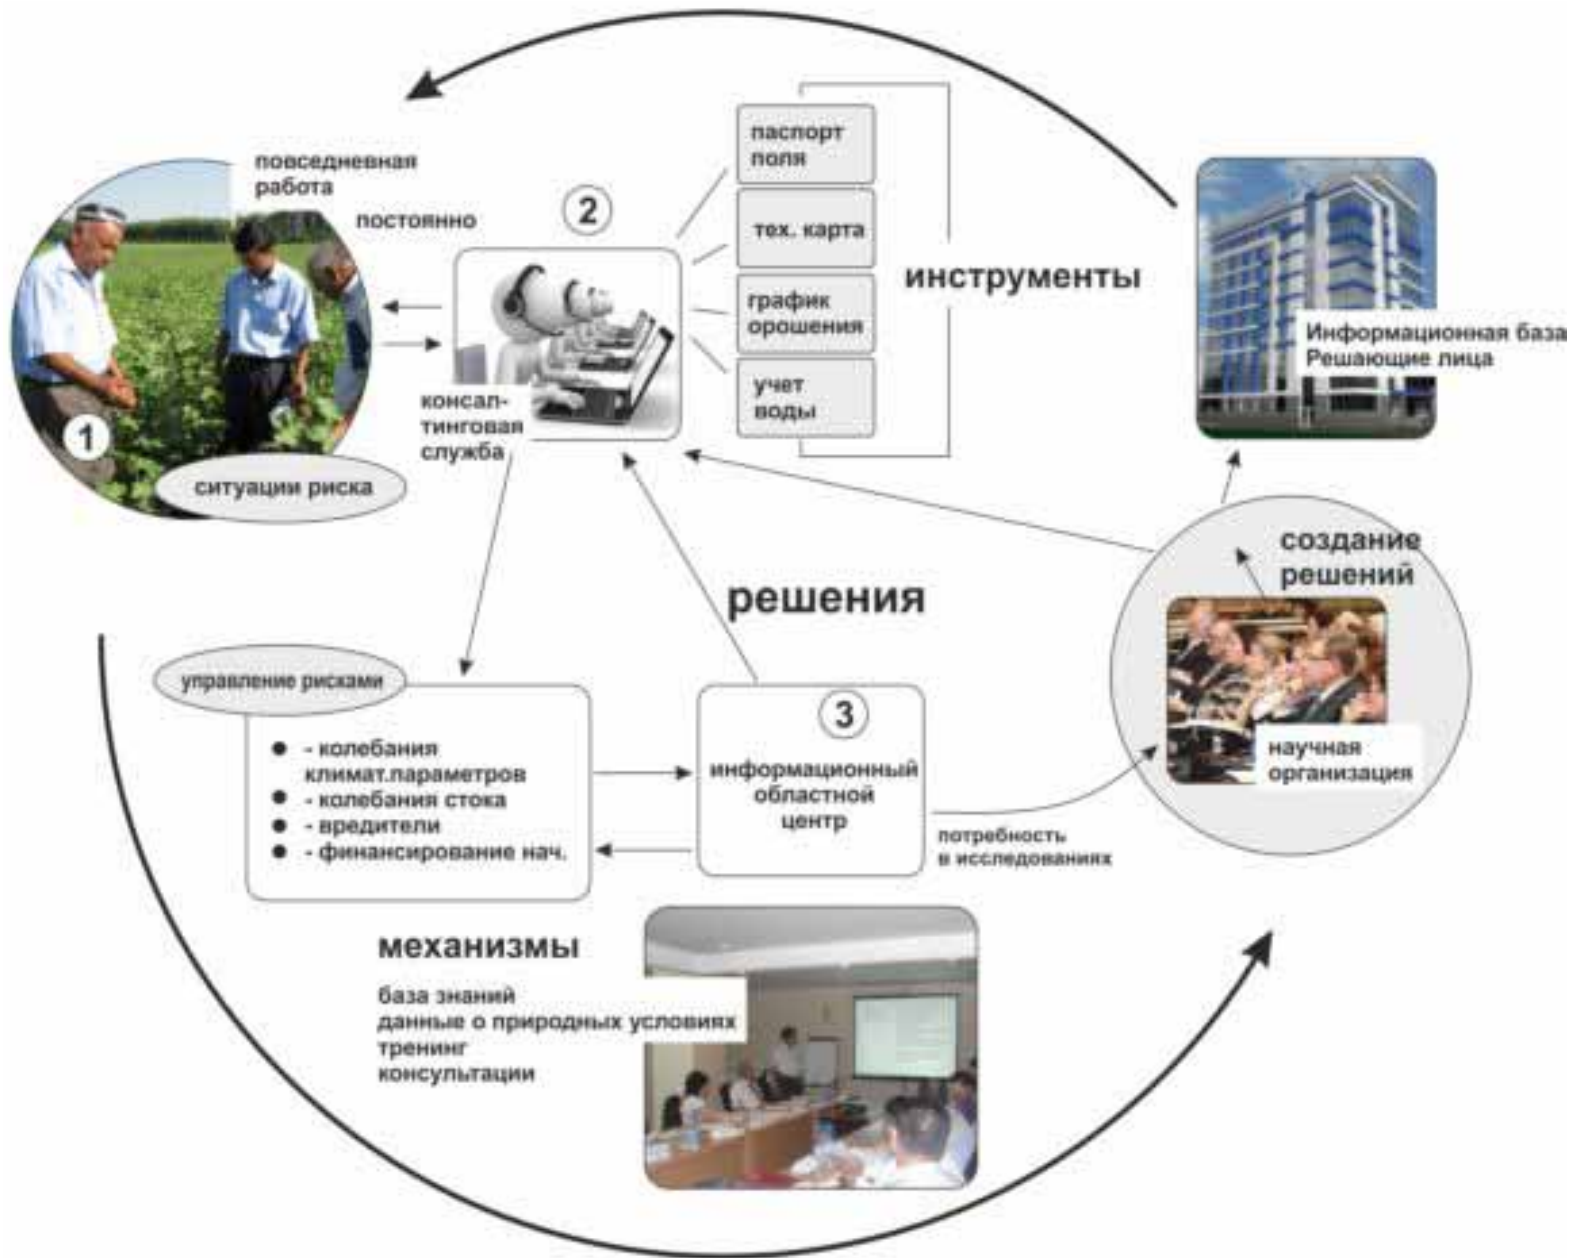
повседневная работа

постоянно

1

ситуации риска

2

консалтинговая служба

паспорт поля

тех. карта

график орошения

учет воды

инструменты

Информационная база
Решающие лица

создание решений

решения

научная организация

управление рисками

- колебания климат.параметров
- колебания стока
- вредители
- финансирование нач.

3

информационный областной центр

потребность в исследованиях

механизмы

база знаний
данные о природных условиях
тренинг
консультации